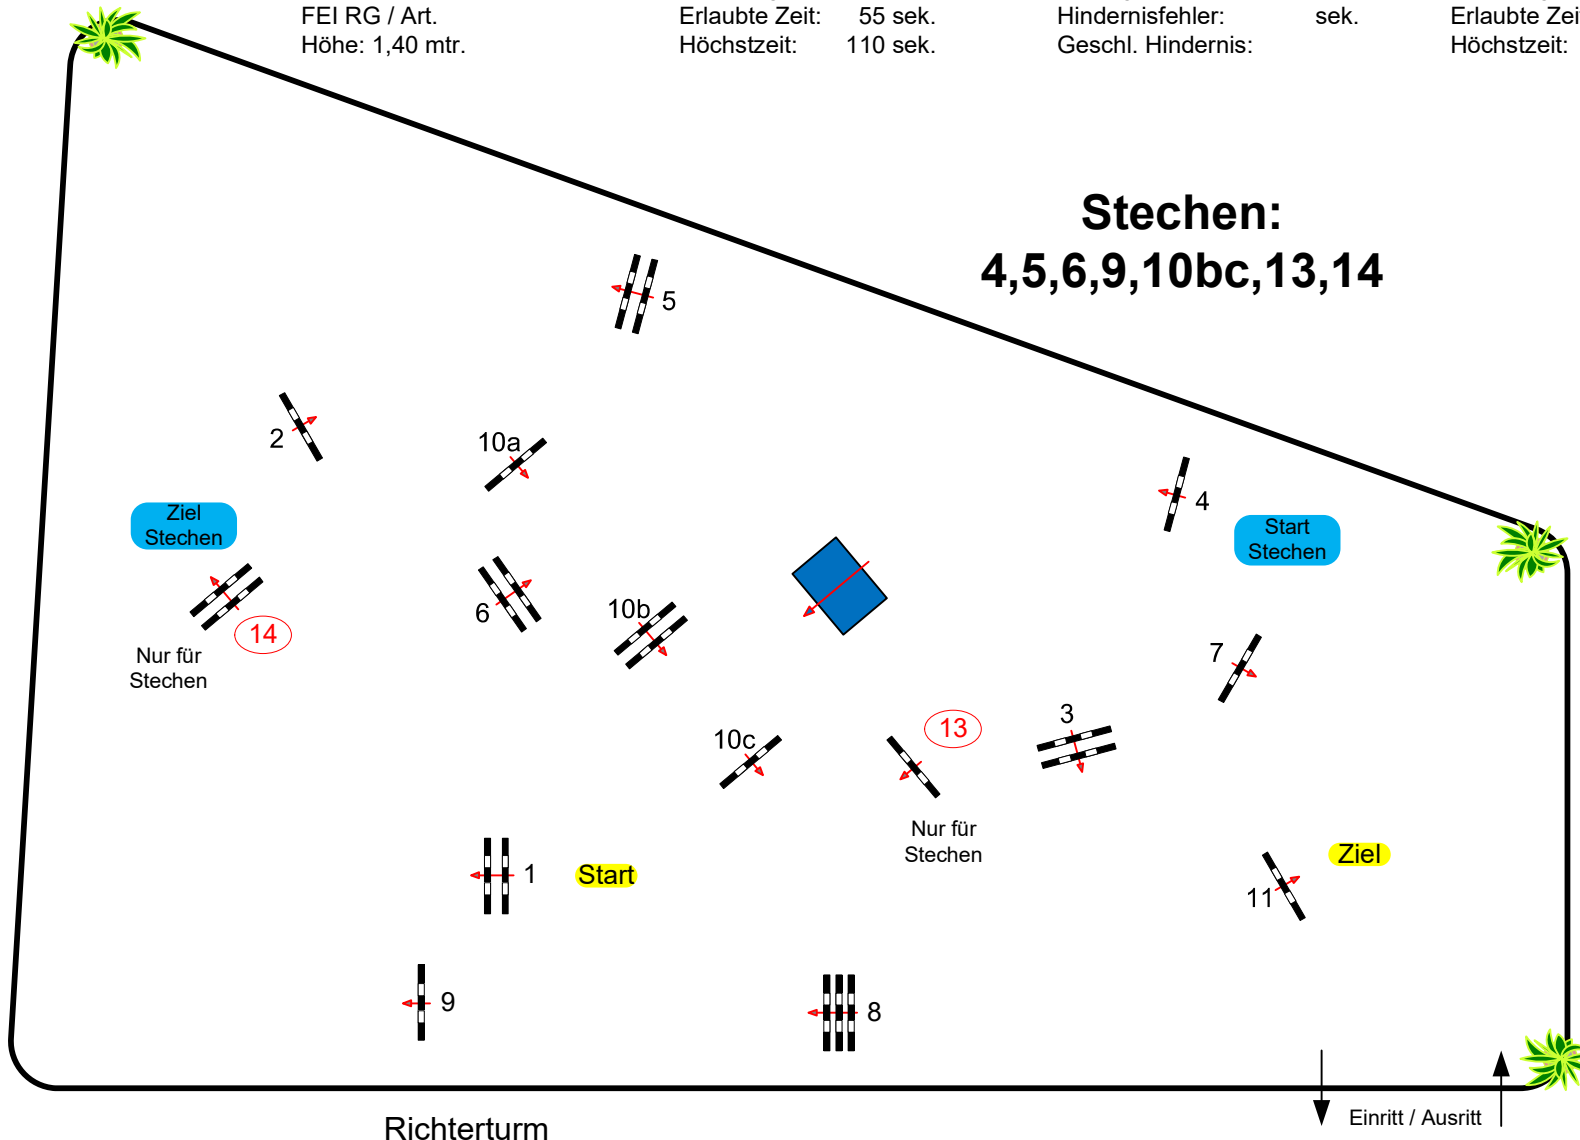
FEI RG / Art.
Höhe: 1,40 mtr.

Erlaubte Zeit: 55 sek.
Höchstzeit: 110 sek.

Hindernisfehler: sek.
Geschl. Hindernis:

Erlaubte Zei
Höchstzeit:

Stechen:
4,5,6,9,10bc,13,14

5

2

10a

4

Ziel Stechen

Start Stechen

6

10b

14

Nur für Stechen

7

3

10c

13

Nur für Stechen

1

Start

Ziel

11

9

8

Einritt / Ausritt

Richterturm